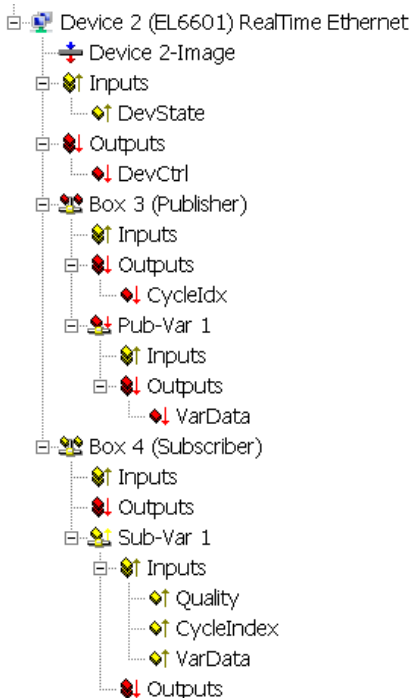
Device 2 (EL6601) RealTime Ethernet
Device 2-Image
Inputs
DevState
Outputs
DevCtrl
Box 3 (Publisher)
Inputs
Outputs
CycleIdx
Pub-Var 1
Inputs
Outputs
VarData
Box 4 (Subscriber)
Inputs
Outputs
Sub-Var 1
Inputs
Quality
CycleIndex
VarData
Outputs